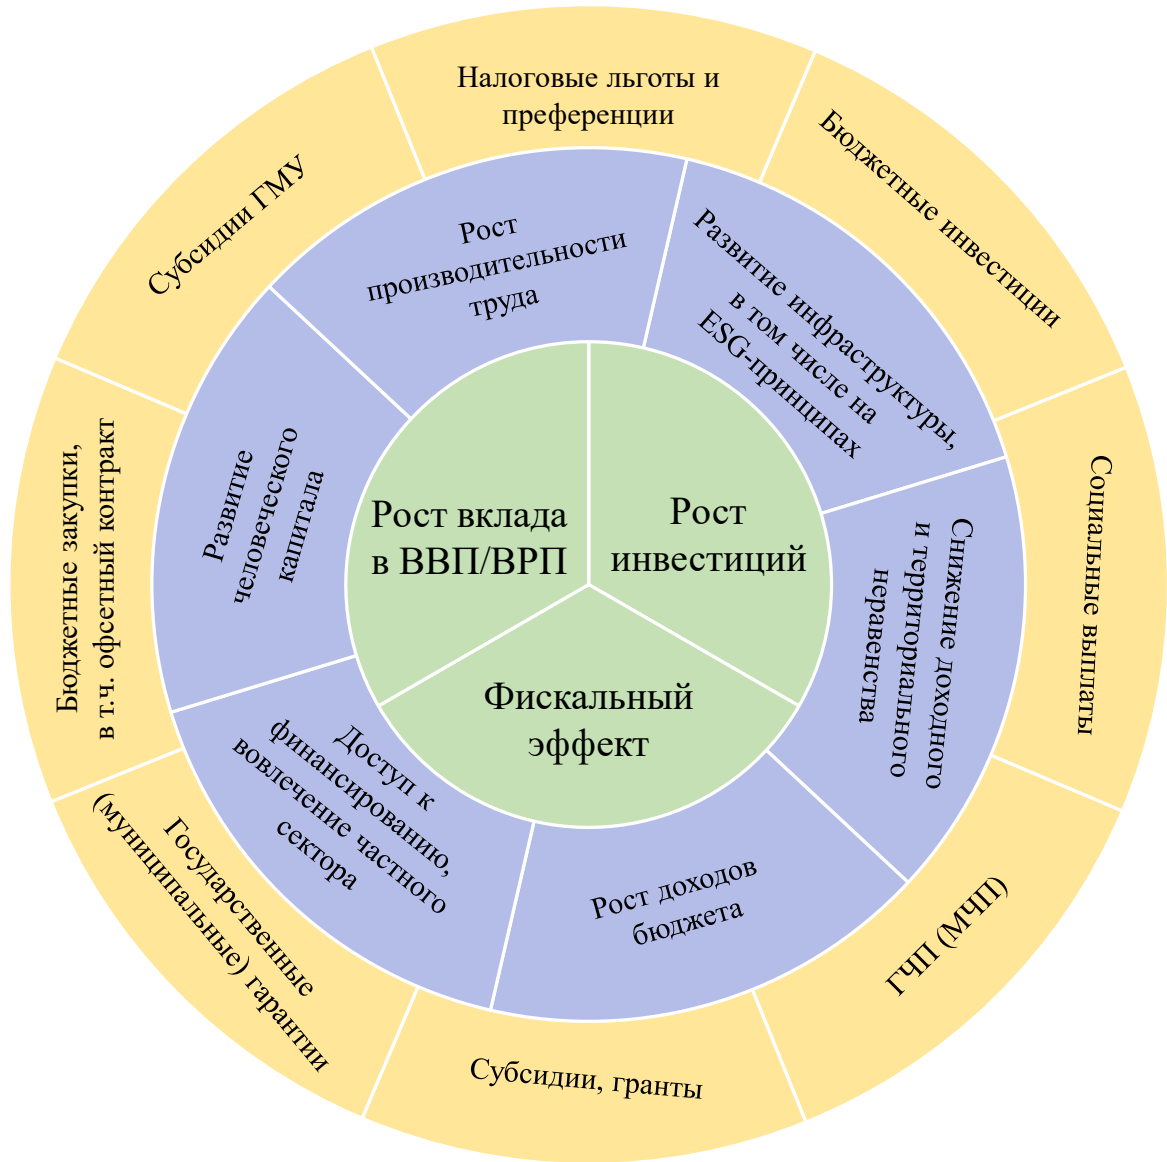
Рост вклада в ВВП/ВРП

Рост инвестиций

Фискальный эффект

Рост производительности труда

Развитие инфраструктуры, в том числе на ESG-принципах

Снижение доходного и территориального неравенства

Рост доходов бюджета

Доступ к финансированию, вовлечение частного сектора

Развитие человеческого капитала

Налоговые льготы и преференции

Бюджетные инвестиции

Социальные выплаты

ГЧП (МЧП)

Субсидии, гранты

Государственные (муниципальные) гарантии

Бюджетные закупки, в т.ч. офсетный контракт

Субсидии ГМУ